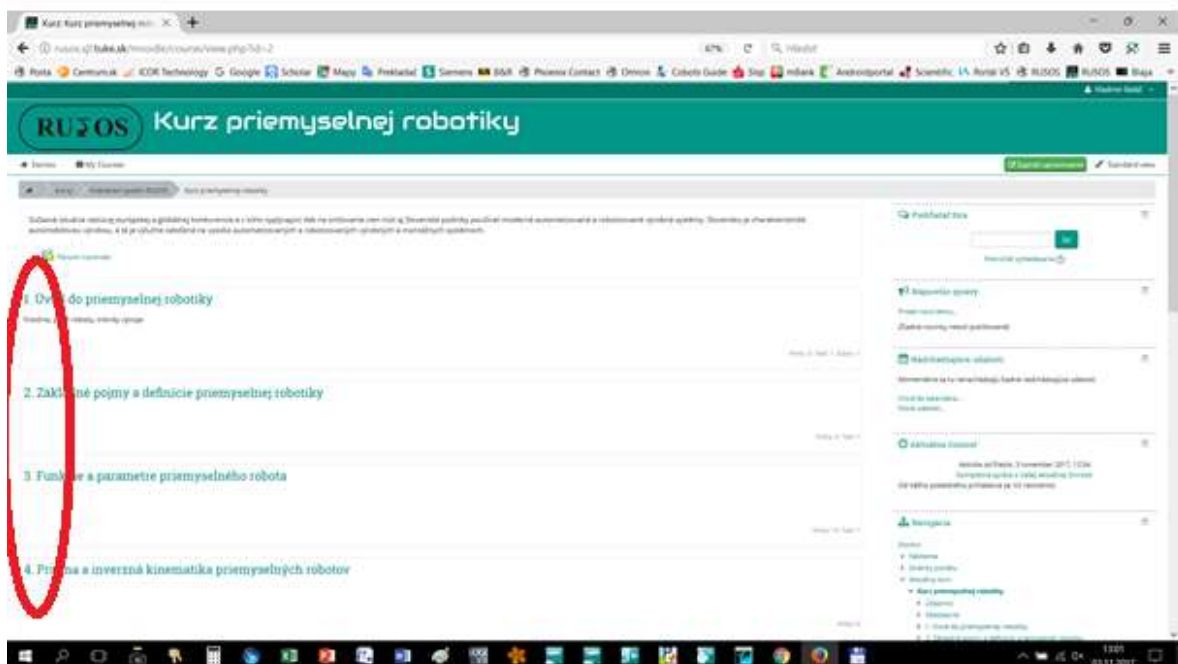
Kurz: Kurz priemyselnej ro... ×

rusos.sjf.tuke.sk/moodle/course/view.php?id=2

67%

Hľadať

Pošta Centrum.sk ICOR Technology Google Scholar Mapy Prekladač Siemens B&R Phoenix Contact Omron Cobots Guide Sisp mBank Androidportal Scientific Portál VŠ RUSOS RUSOS Blaja

RUSOS Kurz priemyselnej robotiky

Domov My Courses

Zapnúť upravovanie Standard view

Kurzy Kurz priemyselnej robotiky

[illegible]

Fórum noviniek

1. Ov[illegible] do priemyselnej robotiky

2. Zákl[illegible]né pojmy a definície priemyselnej robotiky

3. Funk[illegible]e a parametre priemyselného robota

4. Pr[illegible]a a inverzná kinematika priemyselných robotov

Prehľadať fóra

Choď

Rozšírené vyhľadávanie

Najnovšie správy

Zatiaľ neboli poslané žiadne novinky

Nadchádzajúce udalosti

Nie sú žiadne nadchádzajúce udalosti

Choď do kalendára...
Nová udalosť...

Aktuálne činnosti

Navigácia

Domov
Nástenka
Stránky portálu
Aktuálny kurz
Kurz priemyselnej robotiky
Účastníci
Hodnotenia

13:01
03.11.2017